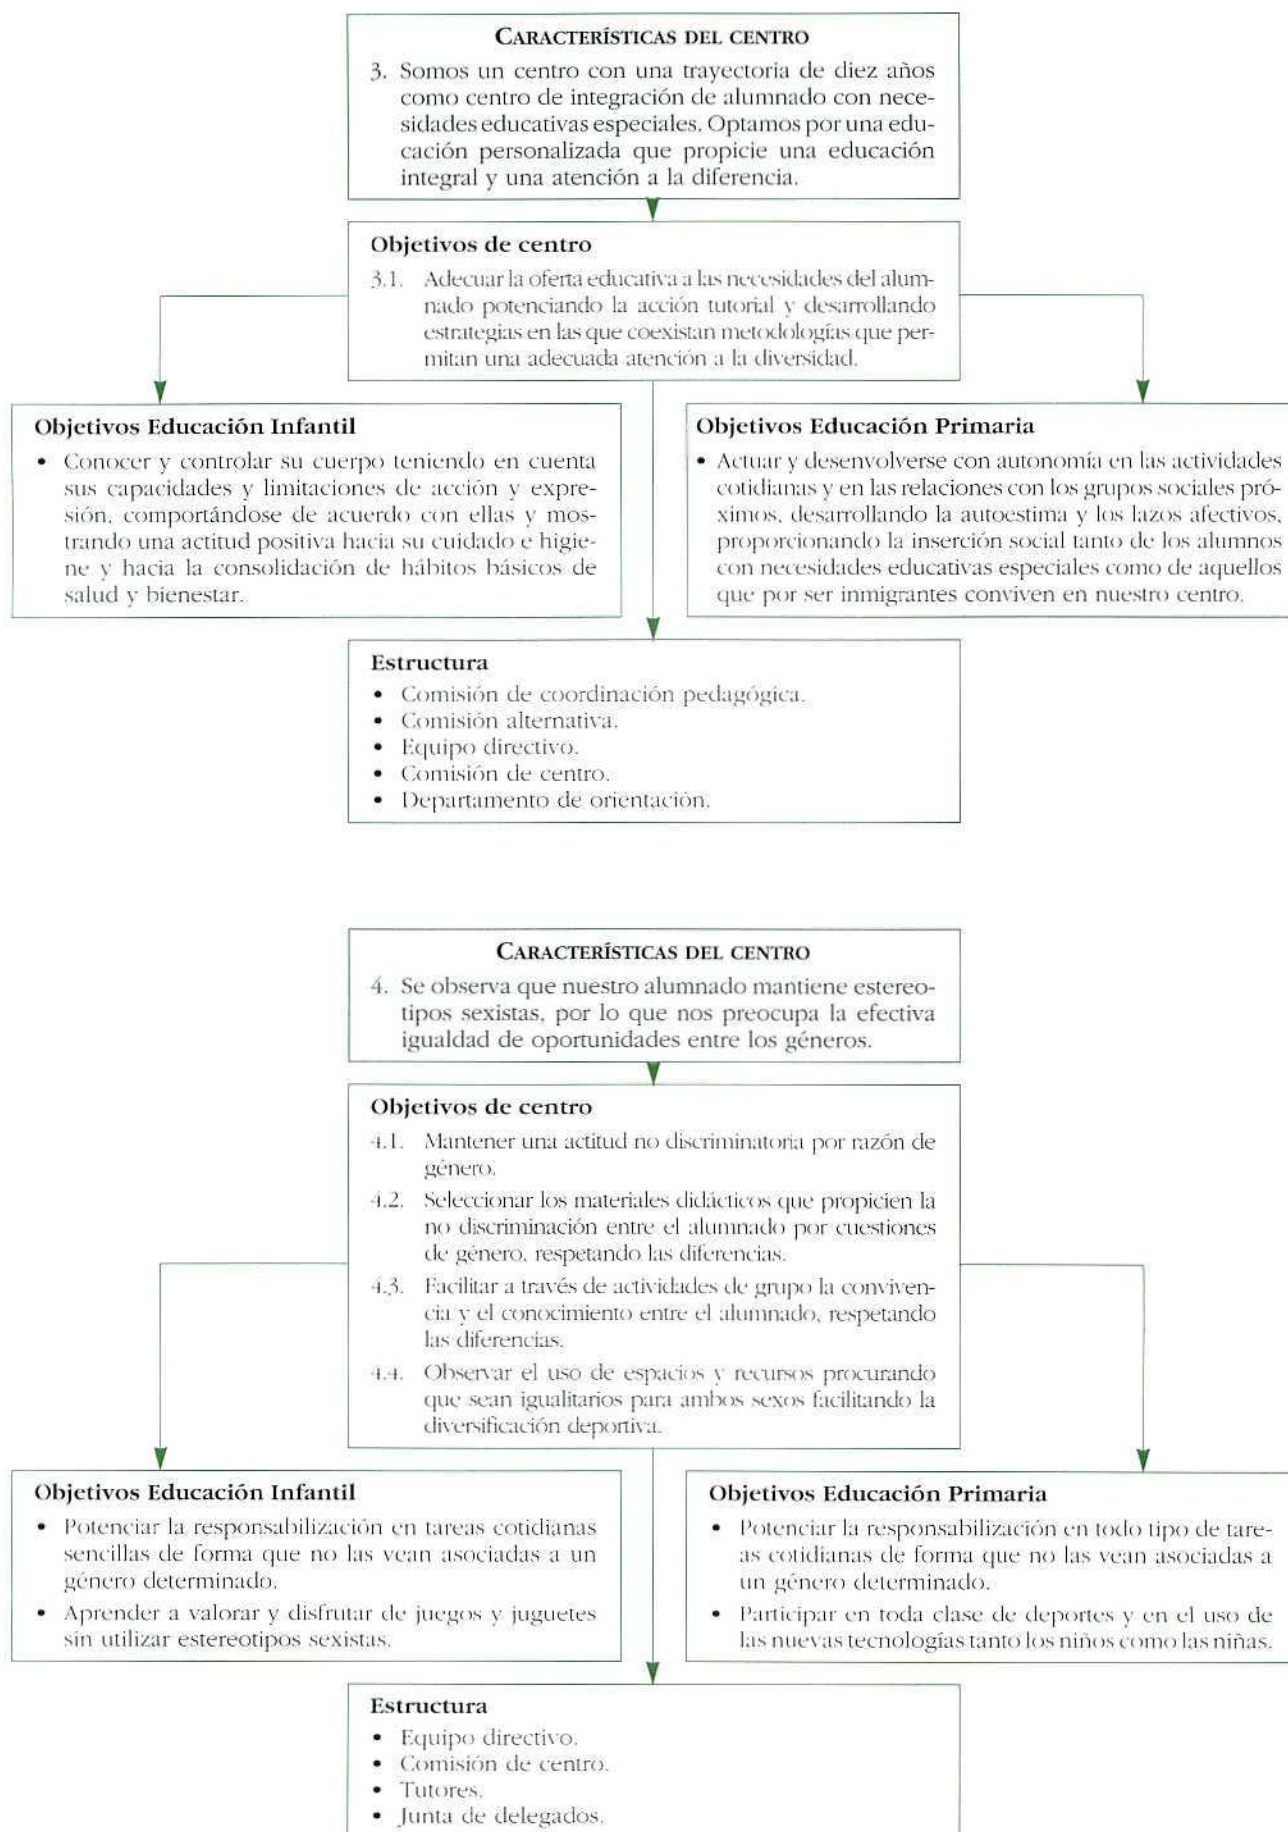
CARACTERÍSTICAS DEL CENTRO

3. Somos un centro con una trayectoria de diez años como centro de integración de alumnado con necesidades educativas especiales. Optamos por una educación personalizada que propicie una educación integral y una atención a la diferencia.

Objetivos de centro

3.1. Adecuar la oferta educativa a las necesidades del alumnado potenciando la acción tutorial y desarrollando estrategias en las que coexistan metodologías que permitan una adecuada atención a la diversidad.

Objetivos Educación Infantil

• Conocer y controlar su cuerpo teniendo en cuenta sus capacidades y limitaciones de acción y expresión, comportándose de acuerdo con ellas y mostrando una actitud positiva hacia su cuidado e higiene y hacia la consolidación de hábitos básicos de salud y bienestar.

Objetivos Educación Primaria

• Actuar y desenvolverse con autonomía en las actividades cotidianas y en las relaciones con los grupos sociales próximos, desarrollando la autoestima y los lazos afectivos, proporcionando la inserción social tanto de los alumnos con necesidades educativas especiales como de aquellos que por ser inmigrantes conviven en nuestro centro.

Estructura

• Comisión de coordinación pedagógica.
• Comisión alternativa.
• Equipo directivo.
• Comisión de centro.
• Departamento de orientación.

CARACTERÍSTICAS DEL CENTRO

4. Se observa que nuestro alumnado mantiene estereotipos sexistas, por lo que nos preocupa la efectiva igualdad de oportunidades entre los géneros.

Objetivos de centro

4.1. Mantener una actitud no discriminatoria por razón de género.

4.2. Seleccionar los materiales didácticos que propicien la no discriminación entre el alumnado por cuestiones de género, respetando las diferencias.

4.3. Facilitar a través de actividades de grupo la convivencia y el conocimiento entre el alumnado, respetando las diferencias.

4.4. Observar el uso de espacios y recursos procurando que sean igualitarios para ambos sexos facilitando la diversificación deportiva.

Objetivos Educación Infantil

• Potenciar la responsabilización en tareas cotidianas sencillas de forma que no las vean asociadas a un género determinado.
• Aprender a valorar y disfrutar de juegos y juguetes sin utilizar estereotipos sexistas.

Objetivos Educación Primaria

• Potenciar la responsabilización en todo tipo de tareas cotidianas de forma que no las vean asociadas a un género determinado.
• Participar en toda clase de deportes y en el uso de las nuevas tecnologías tanto los niños como las niñas.

Estructura

• Equipo directivo.
• Comisión de centro.
• Tutores.
• Junta de delegados.